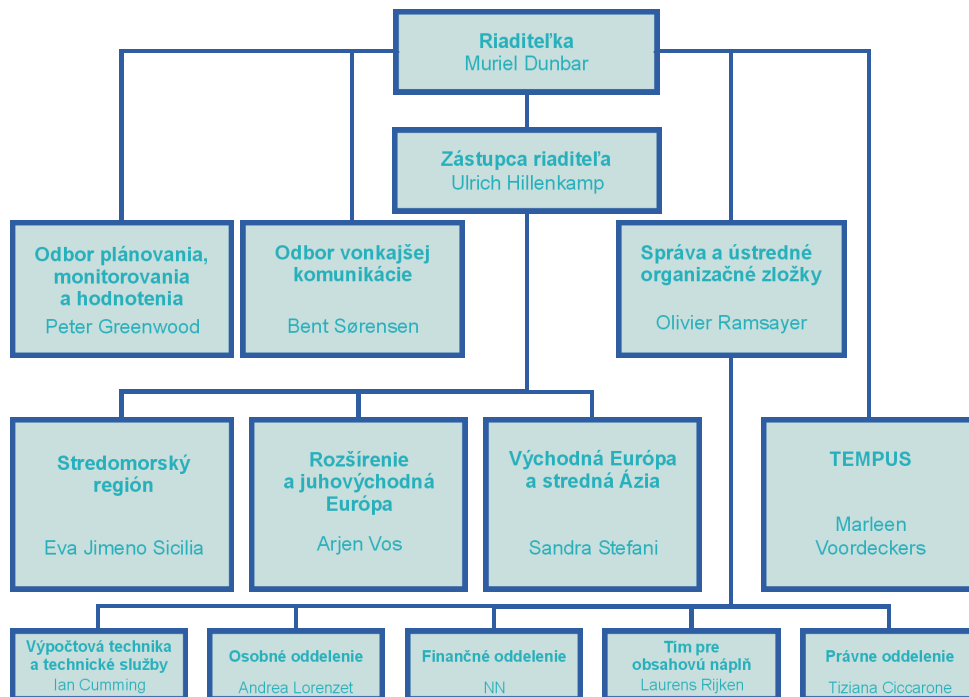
Riaditeľka
Muriel Dunbar

Zástupca riaditeľa
Ulrich Hillenkamp

Odbor plánovania, monitorovania a hodnotenia
Peter Greenwood

Odbor vonkajšej komunikácie
Bent Sørensen

Správa a ústredné organizačné zložky
Olivier Ramsayer

Stredomorský región
Eva Jimeno Sicilia

Rozšírenie a juhovýchodná Európa
Arjen Vos

Východná Európa a stredná Ázia
Sandra Stefani

TEMPUS
Marleen Voordeckers

Výpočtová technika a technické služby
Ian Cumming

Osobné oddelenie
Andrea Lorenzet

Finančné oddelenie
NN

Tím pre obsahovú náplň
Laurens Rijken

Právne oddelenie
Tiziana Ciccarone